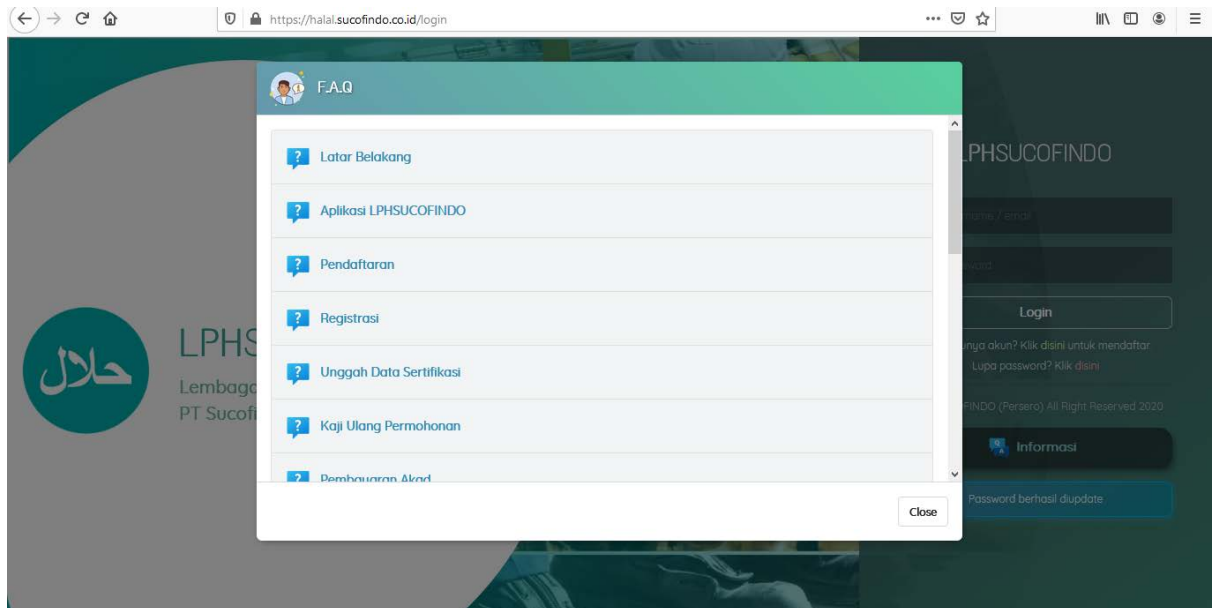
https://halal.sucofindo.co.id/login

F.A.Q

Latar Belakang

Aplikasi LPHSUCOFINDO

Pendaftaran

Registrasi

Unggah Data Sertifikasi

Kaji Ulang Permohonan

Pembayaran Akad

Close

LPHS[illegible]
Lembaga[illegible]
PT Sucofi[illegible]

حلال

LPHSUCOFINDO

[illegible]name / email

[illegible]word

Login

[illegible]unya akun? Klik disini untuk mendaftar
Lupa password? Klik disini

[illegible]FINDO (Persero) All Right Reserved 2020

Informasi

Password berhasil diupdate